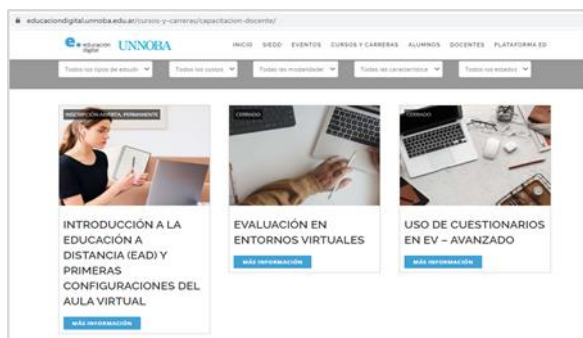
educaciondigital.unnoba.edu.ar/cursos-y-carreras/capacitacion-docente/

educación digital UNNOBA

INICIO SIEDD EVENTOS CURSOS Y CARRERAS ALUMNOS DOCENTES PLATAFORMA ED

Todos los tipos de estudio Todos los cursos Todas las modalidades Todas las características Todos los estados

INSCRIPCIÓN ABIERTA PERMANENTE

INTRODUCCIÓN A LA EDUCACIÓN A DISTANCIA (EAD) Y PRIMERAS CONFIGURACIONES DEL AULA VIRTUAL

MÁS INFORMACIÓN

CERRADO

EVALUACIÓN EN ENTORNOS VIRTUALES

MÁS INFORMACIÓN

CERRADO

USO DE CUESTIONARIOS EN EV – AVANZADO

MÁS INFORMACIÓN